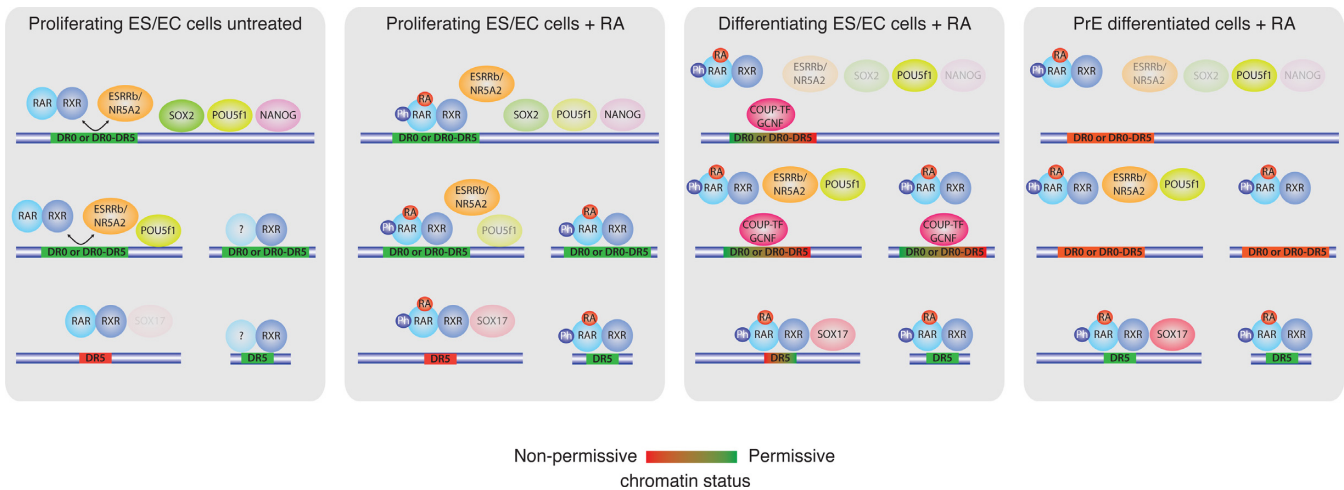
Proliferating ES/EC cells untreated

RAR RXR ESRRb/ NR5A2 SOX2 POU5f1 NANOG

DR0 or DR0-DR5

RAR RXR ESRRb/ NR5A2 POU5f1

DR0 or DR0-DR5

? RXR

DR0 or DR0-DR5

RAR RXR SOX17

DR5

? RXR

DR5

Proliferating ES/EC cells + RA

ESRRb/ NR5A2

RA

Ph RAR RXR SOX2 POU5f1 NANOG

DR0 or DR0-DR5

ESRRb/ NR5A2

RA

Ph RAR RXR POU5f1

DR0 or DR0-DR5

RA

Ph RAR RXR

DR0 or DR0-DR5

RA

Ph RAR RXR SOX17

DR5

RA

Ph RAR RXR

DR5

Differentiating ES/EC cells + RA

RA

Ph RAR RXR ESRRb/ NR5A2 SOX2 POU5f1 NANOG

COUP-TF GCNF

DR0 or DR0-DR5

RA

Ph RAR RXR ESRRb/ NR5A2 POU5f1

COUP-TF GCNF

DR0 or DR0-DR5

RA

Ph RAR RXR

COUP-TF GCNF

DR0 or DR0-DR5

RA

Ph RAR RXR SOX17

DR5

RA

Ph RAR RXR

DR5

PrE differentiated cells + RA

RA

Ph RAR RXR ESRRb/ NR5A2 SOX2 POU5f1 NANOG

DR0 or DR0-DR5

RA

Ph RAR RXR ESRRb/ NR5A2 POU5f1

DR0 or DR0-DR5

RA

Ph RAR RXR

DR0 or DR0-DR5

RA

Ph RAR RXR SOX17

DR5

RA

Ph RAR RXR

DR5

Non-permissive Permissive

chromatin status